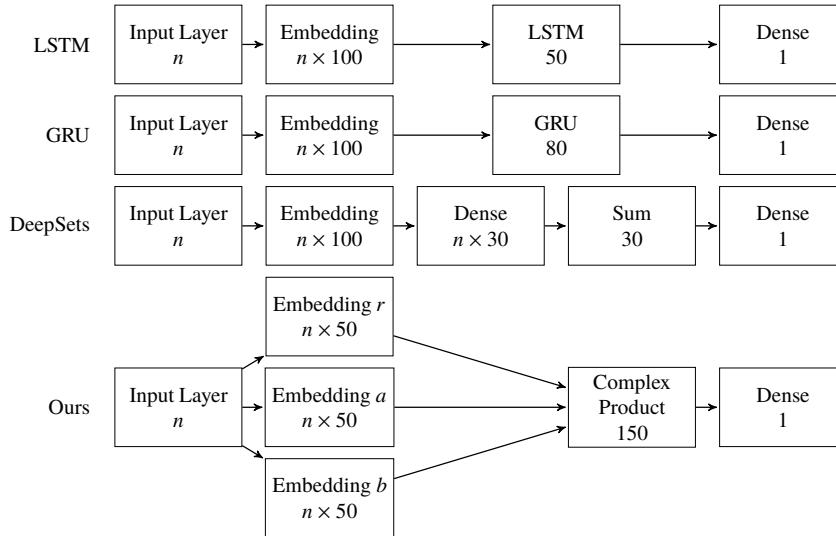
LSTM

Input Layer
$n$

Embedding
$n \times 100$

LSTM
50

Dense
1

GRU

Input Layer
$n$

Embedding
$n \times 100$

GRU
80

Dense
1

DeepSets

Input Layer
$n$

Embedding
$n \times 100$

Dense
$n \times 30$

Sum
30

Dense
1

Ours

Input Layer
$n$

Embedding $r$
$n \times 50$

Embedding $a$
$n \times 50$

Embedding $b$
$n \times 50$

Complex
Product
150

Dense
1